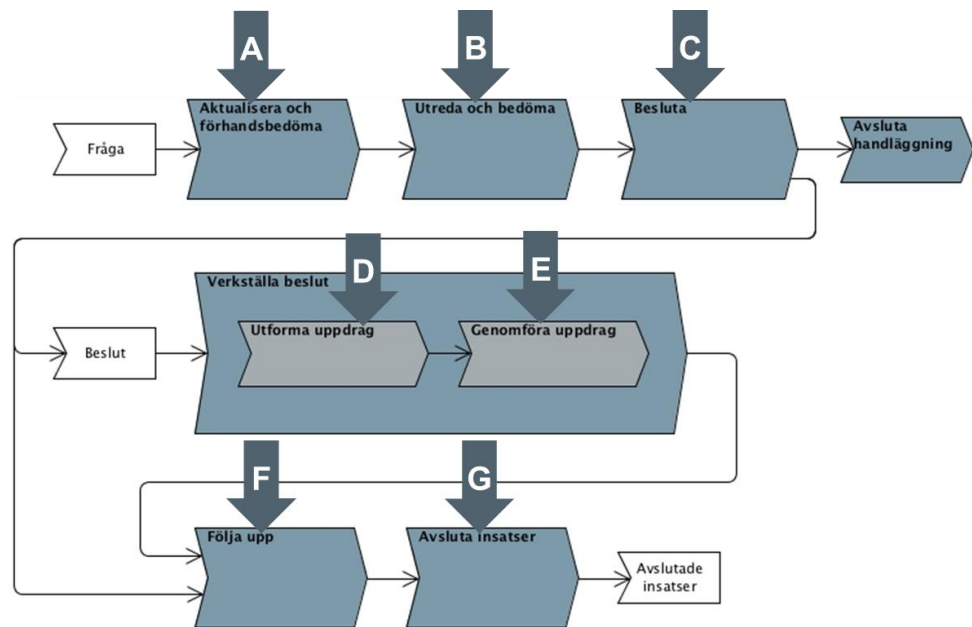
A

B

C

Fråga

Aktualisera och förhandsbedöma

Utreda och bedöma

Besluta

Avsluta handläggning

D

E

Verkställa beslut

Beslut

Utforma uppdrag

Genomföra uppdrag

F

G

Följa upp

Avsluta insatser

Avslutade insatser